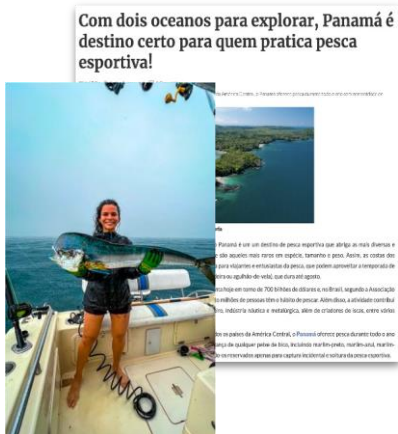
Com dois oceanos para explorar, Panamá é destino certo para quem pratica pesca esportiva!

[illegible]

Panamá é um destino de pesca esportiva que abriga as mais diversas e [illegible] são aqueles mais raros em espécie, tamanho e peso. Assim, as costas do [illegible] para viajantes e entusiastas da pesca, que podem aproveitar a temporada de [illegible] ou agulhão de vela, que dura até agosto.

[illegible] em torno de 700 bilhões de dólares e, no Brasil, segundo a Associação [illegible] milhões de pessoas têm o hábito de pescar. Além disso, a atividade contribui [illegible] indústria náutica e metalúrgica, além de criadores de iscas, entre várias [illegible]

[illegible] os países da América Central, o Panamá oferece pesca durante todo o ano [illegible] de qualquer peixe de bico, incluindo marlim-preto, marlim-azul, marlim-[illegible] conservados apenas para captura incidental e soltura da pesca esportiva.